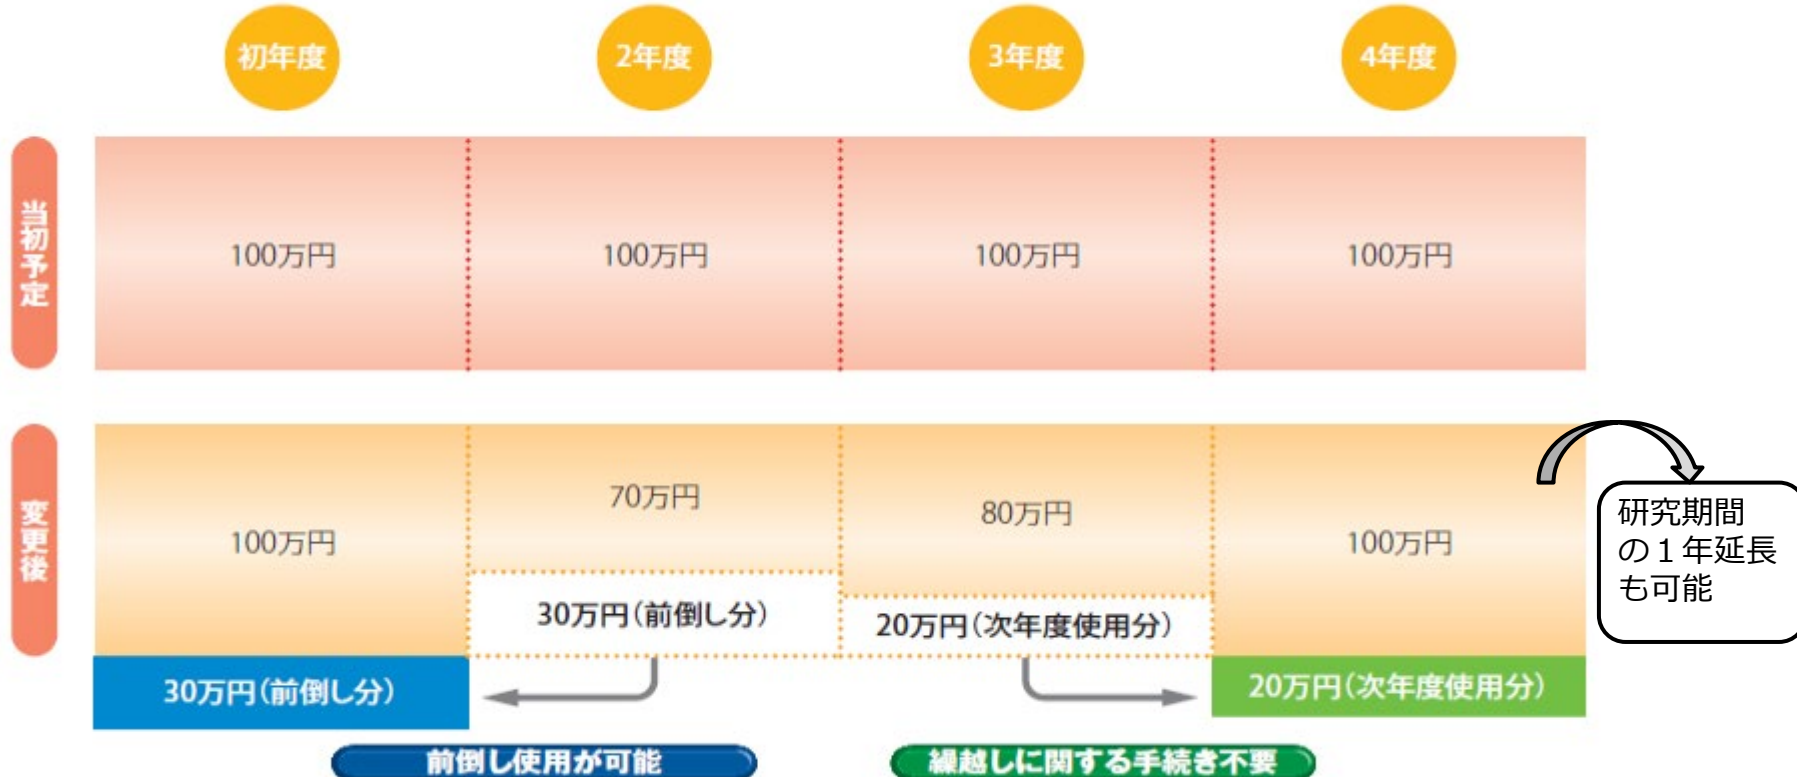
初年度 2年度 3年度 4年度

当初予定

| 100万円 | 100万円 | 100万円 | 100万円 |
|---|---|---|---|

変更後

| 100万円 | 70万円 | 80万円 | 100万円 |
|---|---|---|---|
| | 30万円(前倒し分) | 20万円(次年度使用分) | |
| 30万円(前倒し分) | | | 20万円(次年度使用分) |

研究期間の１年延長も可能

前倒し使用が可能

繰越しに関する手続き不要